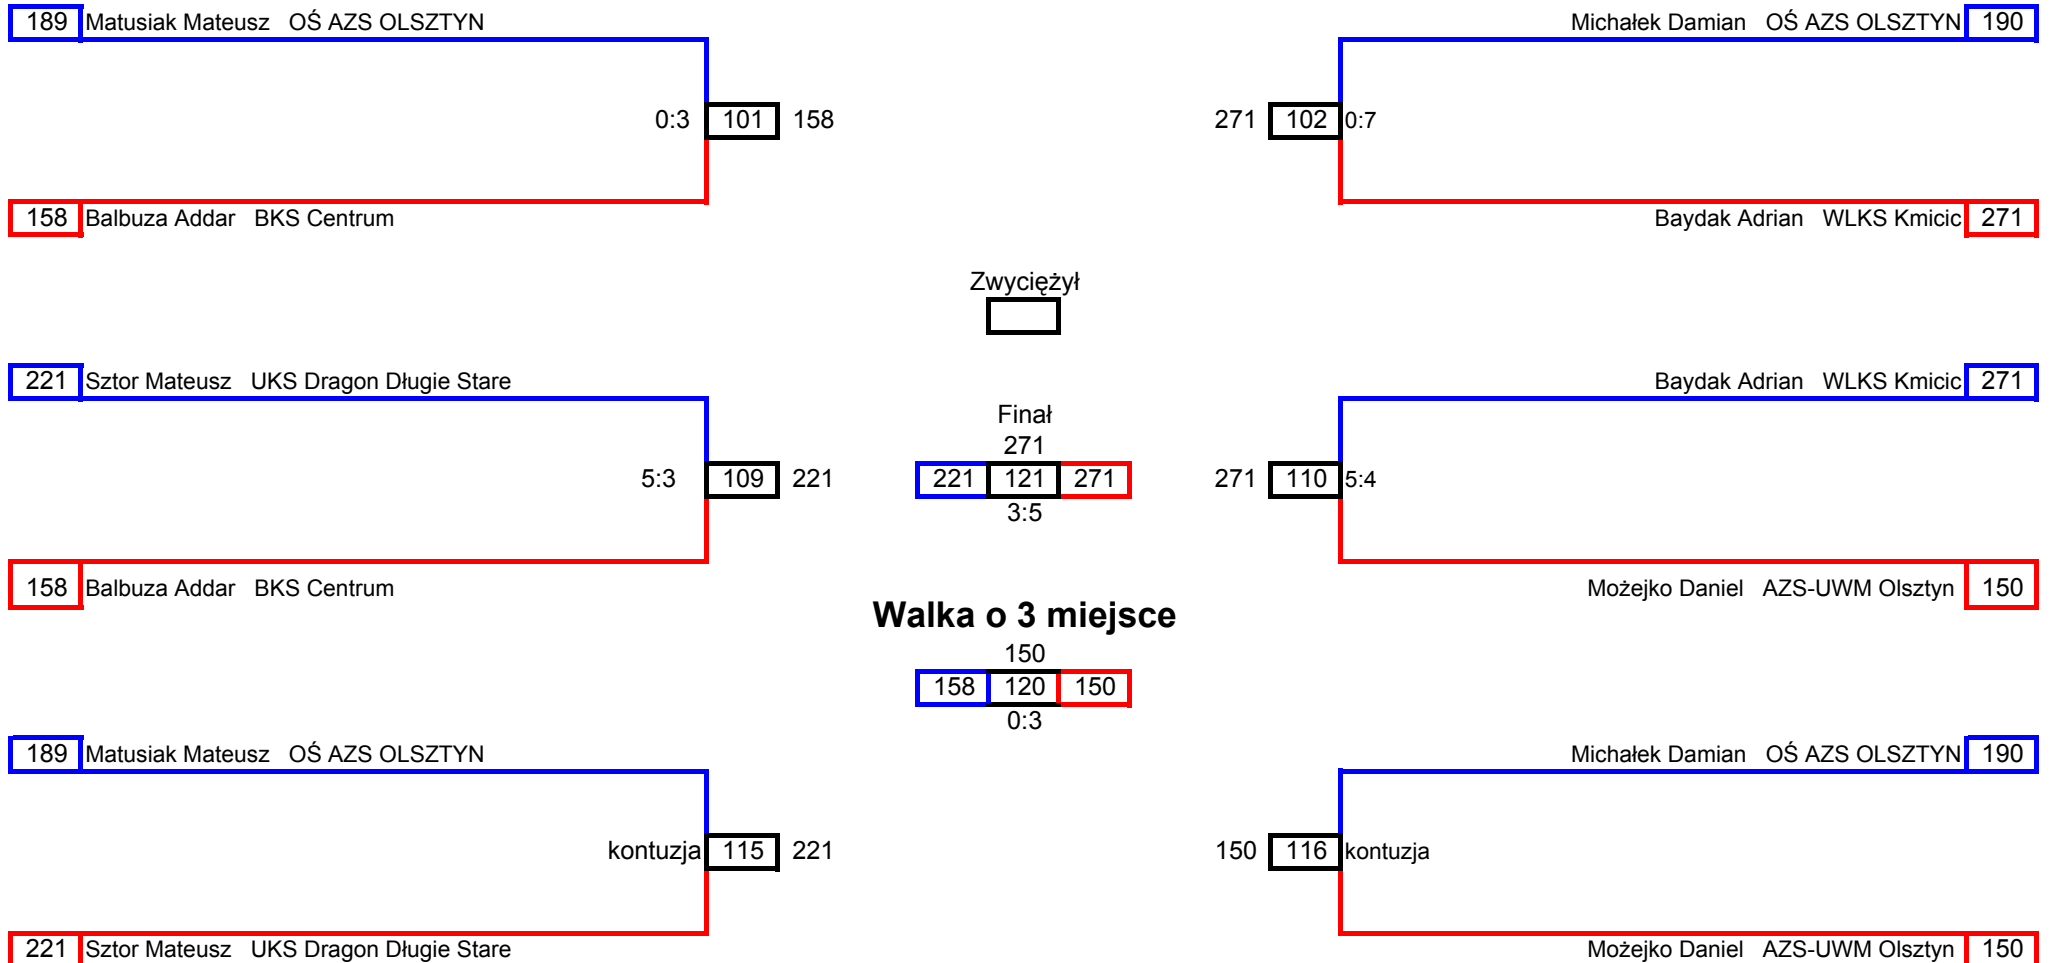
189 Matusiak Mateusz OŚ AZS OLSZTYN

0:3 101 158

158 Balbuza Addar BKS Centrum

Michałek Damian OŚ AZS OLSZTYN 190

271 102 0:7

Baydak Adrian WLKS Kmicic 271

Zwyciężył

221 Sztor Mateusz UKS Dragon Długie Stare

5:3 109 221

158 Balbuza Addar BKS Centrum

Finał
271
221 121 271
3:5

Baydak Adrian WLKS Kmicic 271

271 110 5:4

Możejko Daniel AZS-UWM Olsztyn 150

**Walka o 3 miejsce**
150
158 120 150
0:3

189 Matusiak Mateusz OŚ AZS OLSZTYN

kontuzja 115 221

221 Sztor Mateusz UKS Dragon Długie Stare

Michałek Damian OŚ AZS OLSZTYN 190

150 116 kontuzja

Możejko Daniel AZS-UWM Olsztyn 150